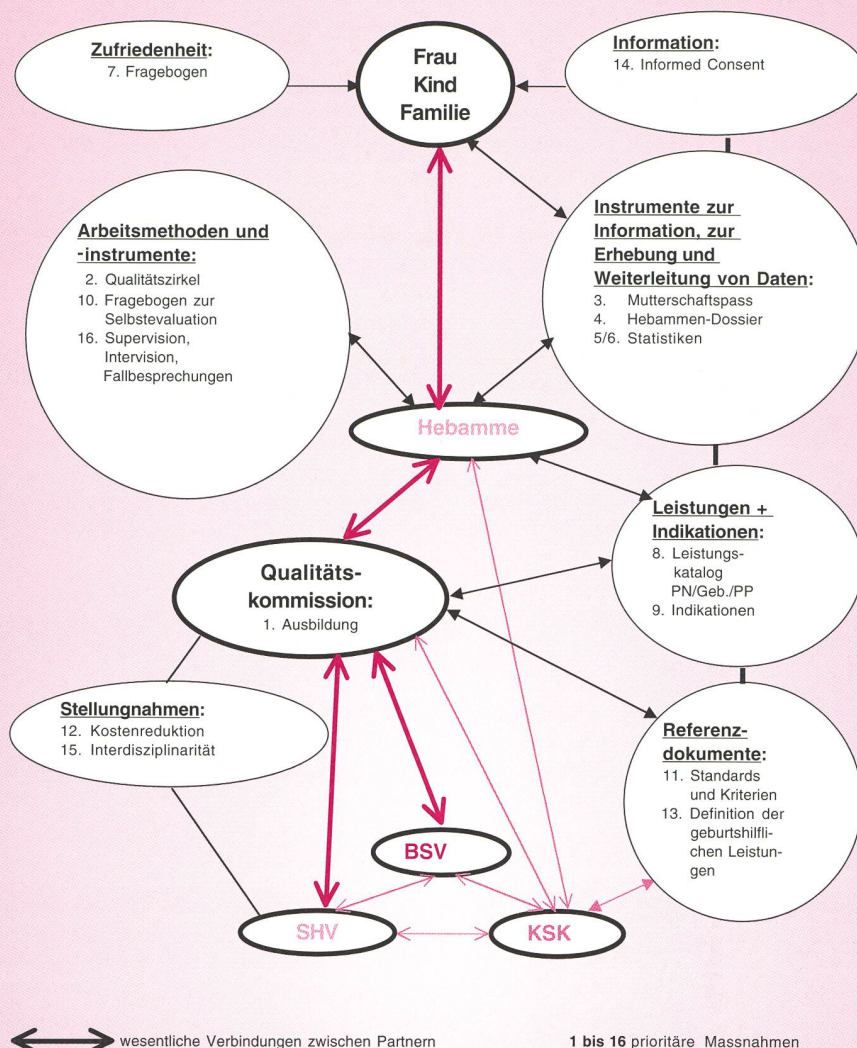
Zufriedenheit:
7. Fragebogen

Frau
Kind
Familie

Information:
14. Informed Consent

Arbeitsmethoden und -instrumente:
2. Qualitätszirkel
10. Fragebogen zur Selbstevaluation
16. Supervision, Intervision, Fallbesprechungen

Instrumente zur Information, zur Erhebung und Weiterleitung von Daten:
3. Mutterschaftspass
4. Hebammen-Dossier
5/6. Statistiken

Hebamme

Leistungen + Indikationen:
8. Leistungskatalog PN/Geb./PP
9. Indikationen

Qualitätskommission:
1. Ausbildung

Stellungnahmen:
12. Kostenreduktion
15. Interdisziplinarität

Referenzdokumente:
11. Standards und Kriterien
13. Definition der geburtshilflichen Leistungen

BSV

SHV

KSK

wesentliche Verbindungen zwischen Partnern

1 bis 16 prioritäre Massnahmen